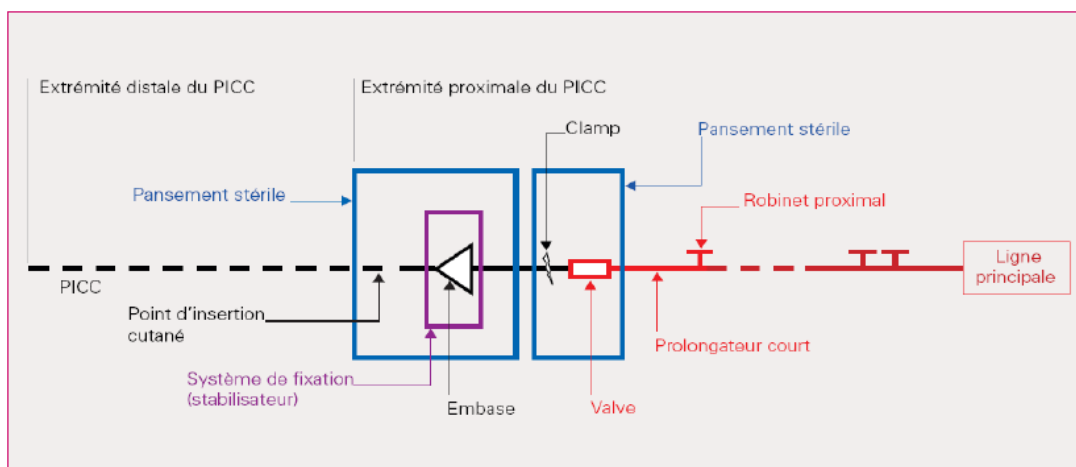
Extrémité distale du PICC

Extrémité proximale du PICC

Clamp

Pansement stérile

Pansement stérile

Robinet proximal

Ligne principale

PICC

Point d'insertion cutané

Prolongateur court

Système de fixation (stabilisateur)

Embase

Valve